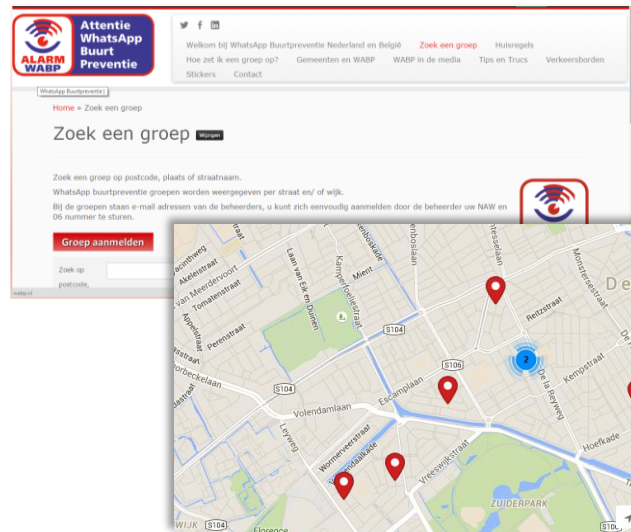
ALARM WABP
Attentie WhatsApp Buurt Preventie

Welkom bij WhatsApp Buurtpreventie Nederland en België Zoek een groep Huisregels
Hoe zet ik een groep op? Gemeenten en WABP WABP in de media Tips en Trucs Verkeersborden
Stickers Contact

WhatsApp Buurtpreventie

Home » Zoek een groep

Zoek een groep Wijzigen

Zoek een groep op postcode, plaats of straatnaam.

WhatsApp buurtpreventie groepen worden weergegeven per straat en/ of wijk.

Bij de groepen staan e-mail adressen van de beheerders, u kunt zich eenvoudig aanmelden door de beheerder uw NAW en 06 nummer te sturen.

Groep aanmelden

Zoek op postcode,

wabp.nl

Acacia... Akeleistraat van Meerdervoort Tomatenstraat Appelstraat Perenstraat Laan van Eik en Duinen Kamperfoeliestraat Mient S104 S106 S104 Escamplaan Volendamlaan Leyweg Wormerveerstraat Vreeswijkstraat Reitzstraat Kempstraat De la Reyweg Hoefkade Monsterseestraat ZUIDERPARK WIJK S104 Florence 2 De